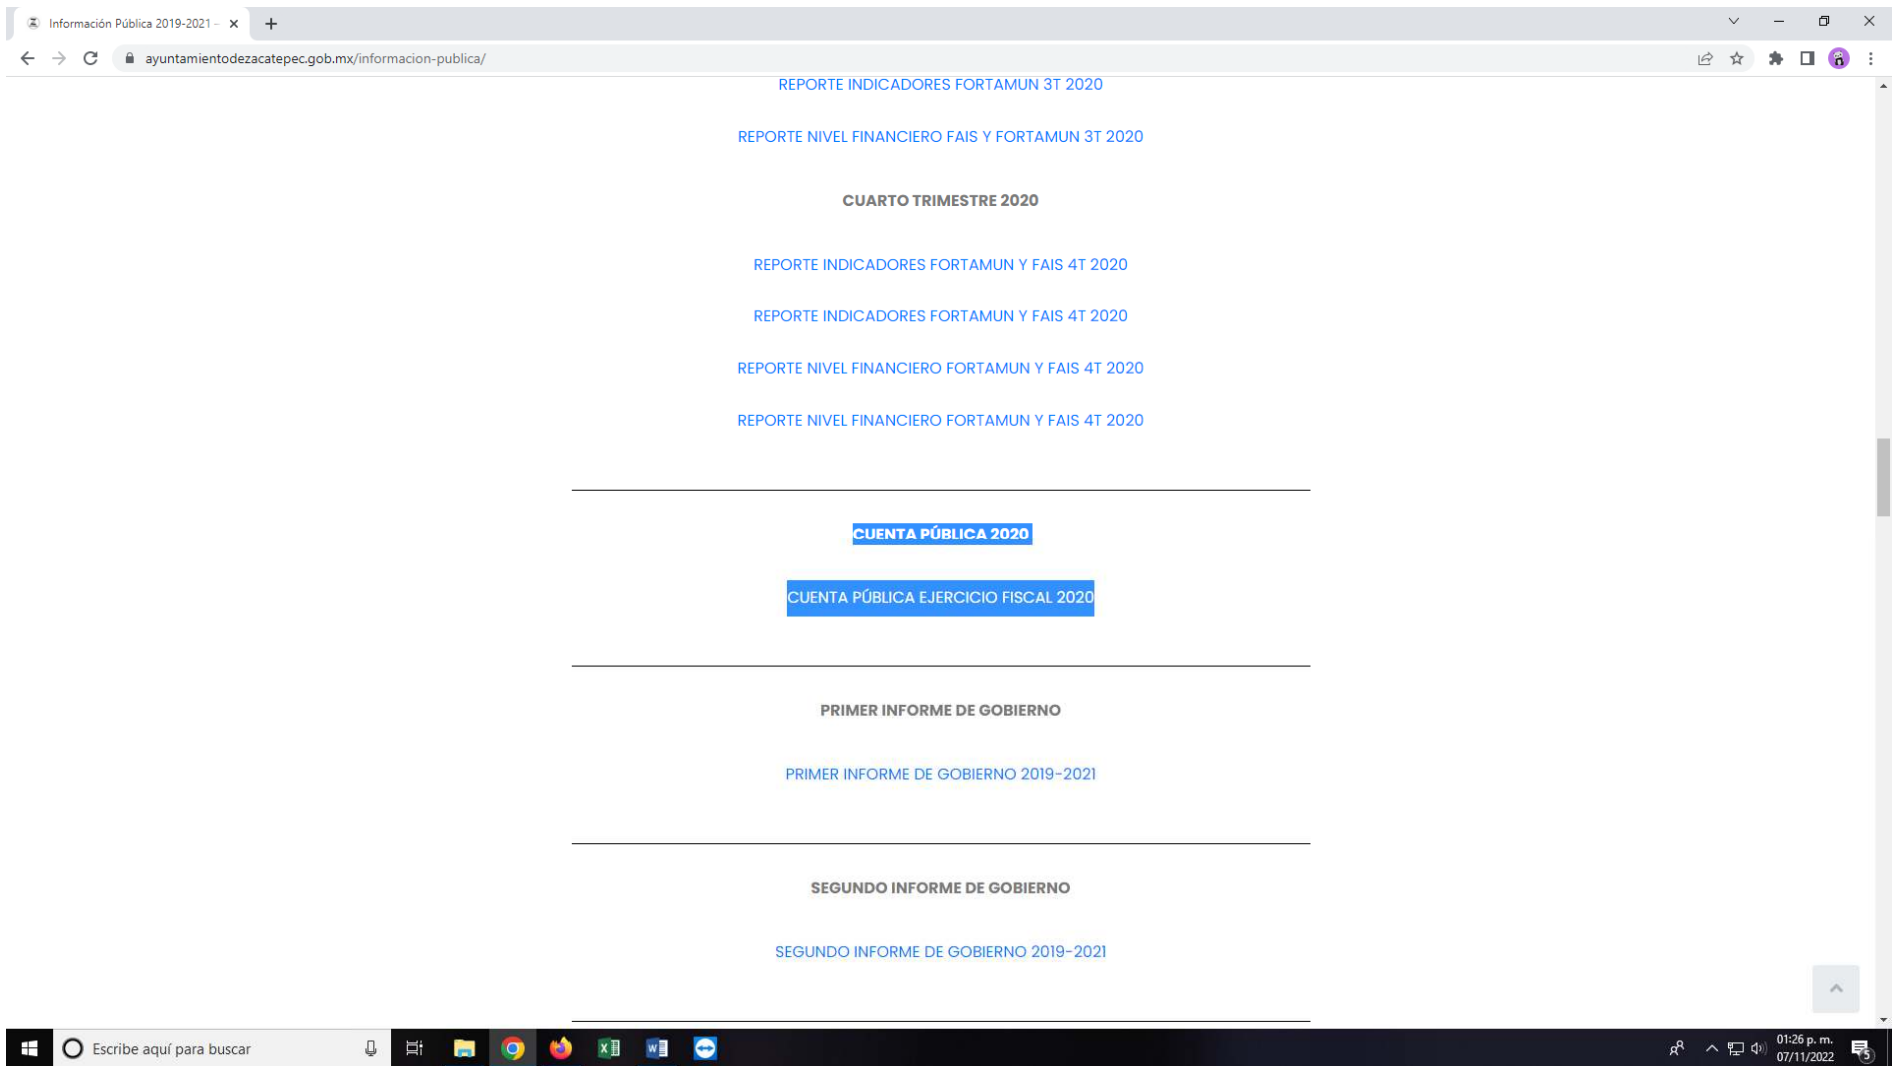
Información Pública 2019-2021 -

ayuntamientodezacatepec.gob.mx/informacion-publica/

REPORTE INDICADORES FORTAMUN 3T 2020

REPORTE NIVEL FINANCIERO FAIS Y FORTAMUN 3T 2020

CUARTO TRIMESTRE 2020

REPORTE INDICADORES FORTAMUN Y FAIS 4T 2020

REPORTE INDICADORES FORTAMUN Y FAIS 4T 2020

REPORTE NIVEL FINANCIERO FORTAMUN Y FAIS 4T 2020

REPORTE NIVEL FINANCIERO FORTAMUN Y FAIS 4T 2020

CUENTA PÚBLICA 2020

CUENTA PÚBLICA EJERCICIO FISCAL 2020

PRIMER INFORME DE GOBIERNO

PRIMER INFORME DE GOBIERNO 2019-2021

SEGUNDO INFORME DE GOBIERNO

SEGUNDO INFORME DE GOBIERNO 2019-2021

Escribe aquí para buscar

01:26 p. m.
07/11/2022